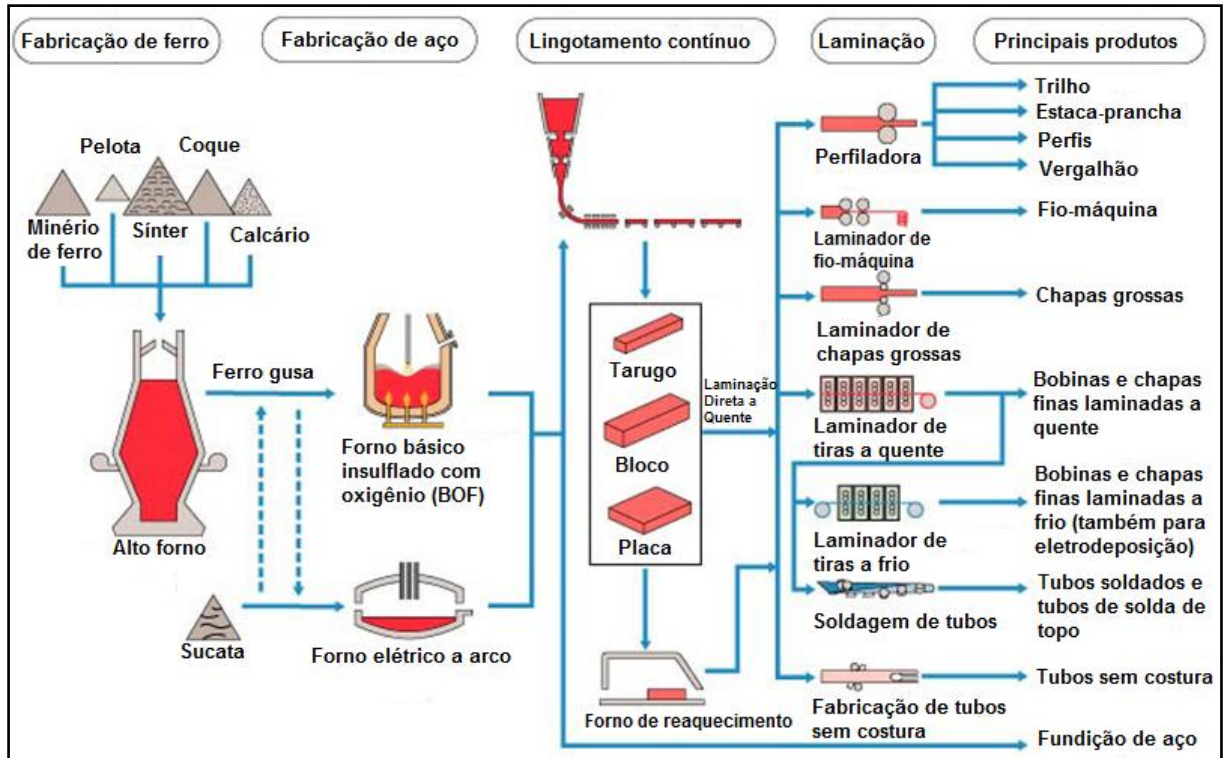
Fabricação de ferro

Fabricação de aço

Lingotamento contínuo

Laminação

Principais produtos

Pelota

Coque

Minério de ferro

Sínter

Calcário

Alto forno

Ferro gusa

Forno básico insuflado com oxigênio (BOF)

Sucata

Forno elétrico a arco

Tarugo

Bloco

Placa

Laminação Direta a Quente

Forno de reaquecimento

Perfiladora

Trilho

Estaca-prancha

Perfis

Vergalhão

Laminador de fio-máquina

Fio-máquina

Laminador de chapas grossas

Chapas grossas

Laminador de tiras a quente

Bobinas e chapas finas laminadas a quente

Laminador de tiras a frio

Bobinas e chapas finas laminadas a frio (também para eletrodeposição)

Soldagem de tubos

Tubos soldados e tubos de solda de topo

Fabricação de tubos sem costura

Tubos sem costura

Fundição de aço